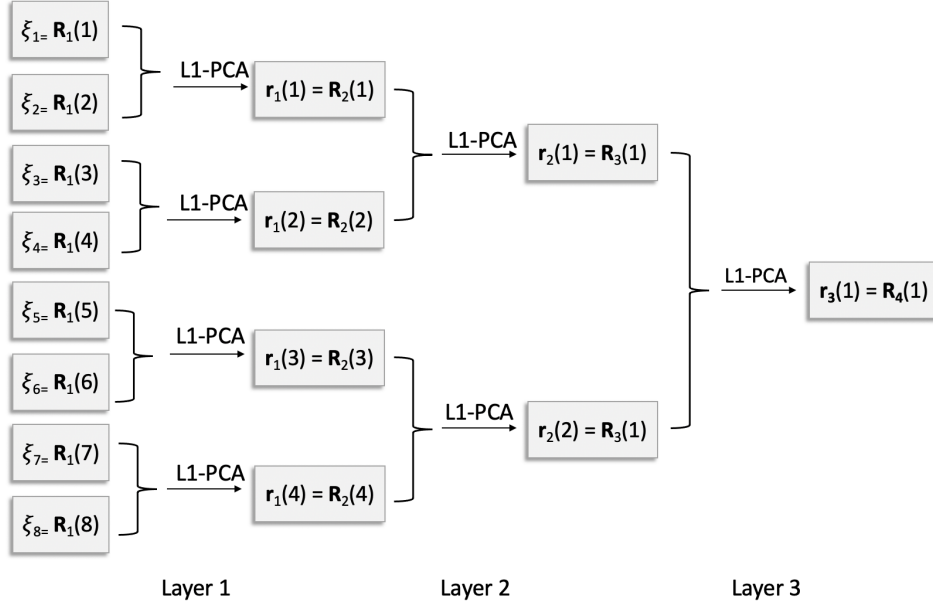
$\xi_{1=}$ $\mathbf{R}_1(1)$

$\xi_{2=}$ $\mathbf{R}_1(2)$

$\xi_{3=}$ $\mathbf{R}_1(3)$

$\xi_{4=}$ $\mathbf{R}_1(4)$

$\xi_{5=}$ $\mathbf{R}_1(5)$

$\xi_{6=}$ $\mathbf{R}_1(6)$

$\xi_{7=}$ $\mathbf{R}_1(7)$

$\xi_{8=}$ $\mathbf{R}_1(8)$

L1-PCA

L1-PCA

L1-PCA

L1-PCA

$\mathbf{r}_1(1) = \mathbf{R}_2(1)$

$\mathbf{r}_1(2) = \mathbf{R}_2(2)$

$\mathbf{r}_1(3) = \mathbf{R}_2(3)$

$\mathbf{r}_1(4) = \mathbf{R}_2(4)$

L1-PCA

L1-PCA

$\mathbf{r}_2(1) = \mathbf{R}_3(1)$

$\mathbf{r}_2(2) = \mathbf{R}_3(1)$

L1-PCA

$\mathbf{r}_3(1) = \mathbf{R}_4(1)$

Layer 1

Layer 2

Layer 3